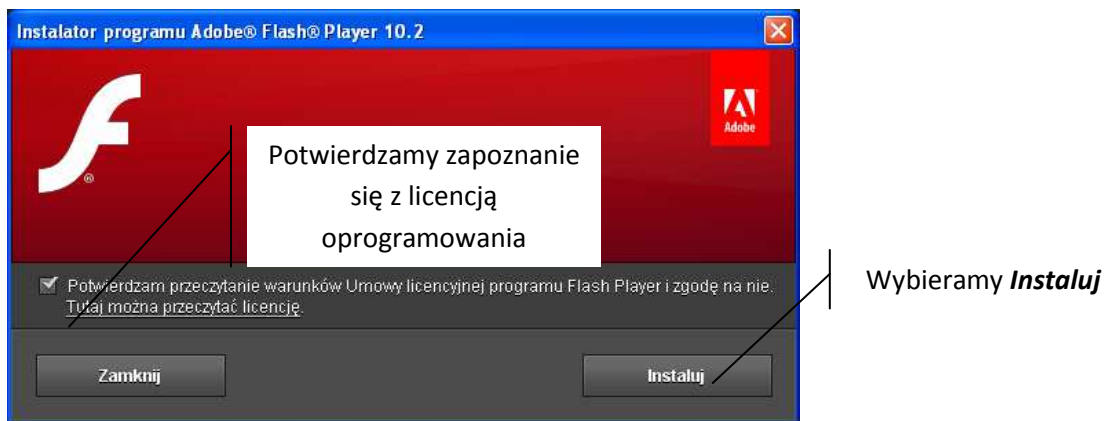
Instalator programu Adobe® Flash® Player 10.2

Adobe

Potwierdzamy zapoznanie się z licencją oprogramowania

Potwierdzam przeczytanie warunków Umowy licencyjnej programu Flash Player i zgodę na nie. Tutaj można przeczytać licencję.

Wybieramy ***Instaluj***

Zamknij

Instaluj